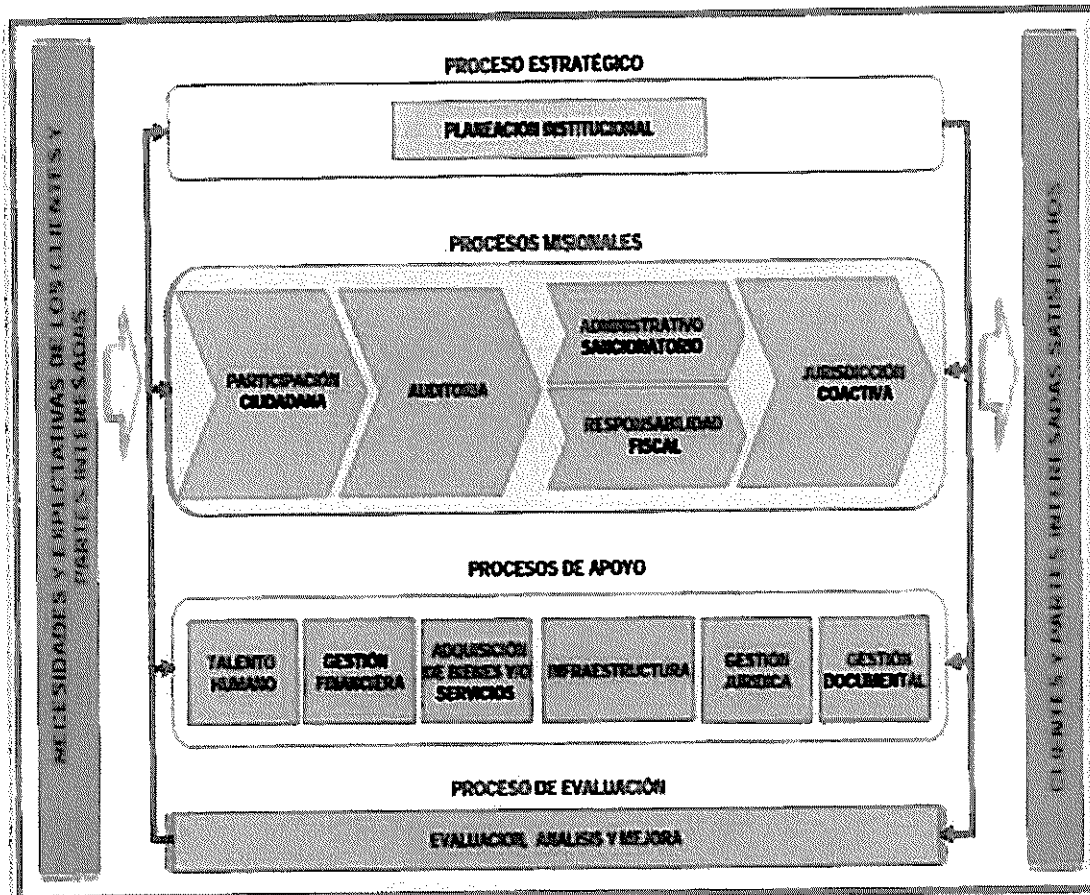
NECESIDADES Y EXPECTATIVAS DE LOS CLIENTES Y PARTES INTERESADAS

PROCESO ESTRATÉGICO

PLANEACION INSTITUCIONAL

PROCESOS MISIONALES

PARTICIPACIÓN CIUDADANA

AUDITORIA

ADMINISTRATIVO SANCIONATORIO

RESPONSABILIDAD FISCAL

JURISDICCION COACTIVA

PROCESOS DE APOYO

TALENTO HUMANO

GESTIÓN FINANCIERA

ADQUISICIÓN DE BIENES Y/O SERVICIOS

INFRAESTRUCTURA

GESTIÓN JURIDICA

GESTIÓN DOCUMENTAL

PROCESO DE EVALUACIÓN

EVALUACION, ANALISIS Y MEJORA

CLIENTES Y PARTES INTERESADAS SATISFECHOS